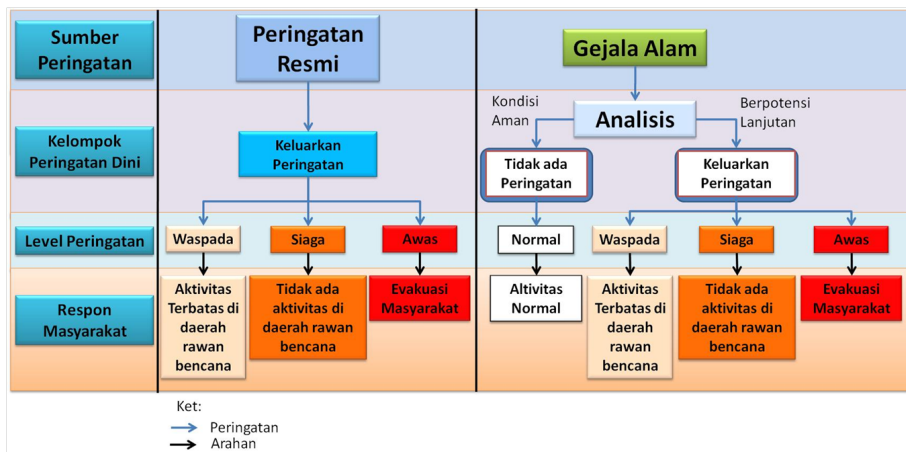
Sumber Peringatan

Peringatan Resmi

Gejala Alam

Kelompok Peringatan Dini

Keluarkan Peringatan

Kondisi Aman

Analisis

Berpotensi Lanjutan

Tidak ada Peringatan

Keluarkan Peringatan

Level Peringatan

Waspada

Siaga

Awas

Normal

Waspada

Siaga

Awas

Respon Masyarakat

Aktivitas Terbatas di daerah rawan bencana

Tidak ada aktivitas di daerah rawan bencana

Evakuasi Masyarakat

Altivitas Normal

Aktivitas Terbatas di daerah rawan bencana

Tidak ada aktivitas di daerah rawan bencana

Evakuasi Masyarakat

Ket:
Peringatan
Arahan